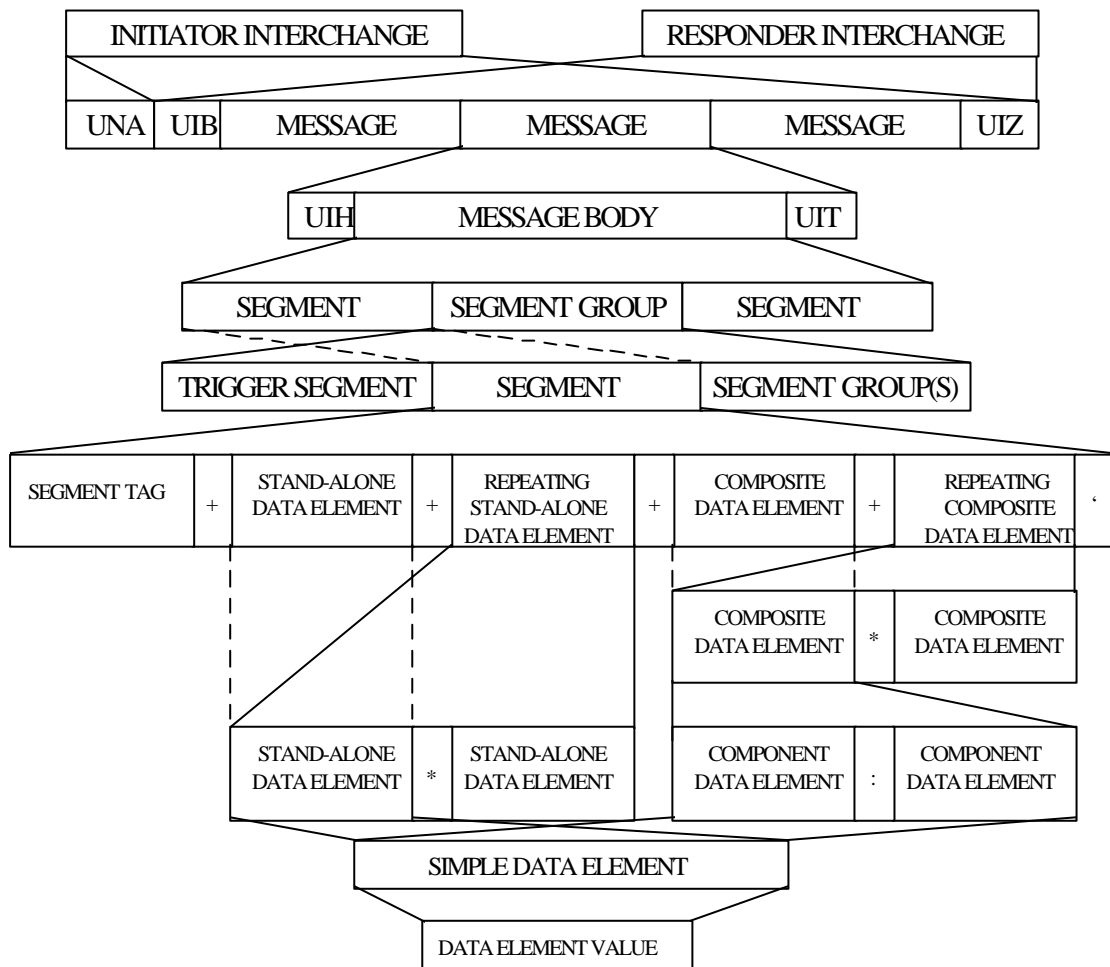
INITIATOR INTERCHANGE
RESPONDER INTERCHANGE

UNA UIB MESSAGE MESSAGE MESSAGE UIZ

UIH MESSAGE BODY UIT

SEGMENT SEGMENT GROUP SEGMENT

TRIGGER SEGMENT SEGMENT SEGMENT GROUP(S)

SEGMENT TAG + STAND-ALONE DATA ELEMENT + REPEATING STAND-ALONE DATA ELEMENT + COMPOSITE DATA ELEMENT + REPEATING COMPOSITE DATA ELEMENT '

COMPOSITE DATA ELEMENT * COMPOSITE DATA ELEMENT

STAND-ALONE DATA ELEMENT * STAND-ALONE DATA ELEMENT

COMPONENT DATA ELEMENT : COMPONENT DATA ELEMENT

SIMPLE DATA ELEMENT

DATA ELEMENT VALUE